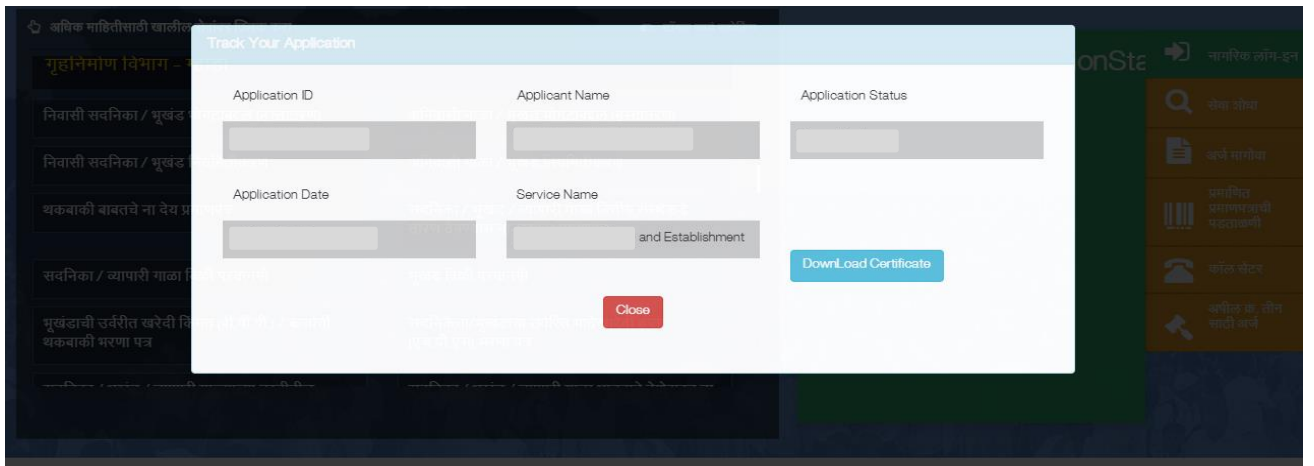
अधिक माहितीसाठी खालील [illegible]

गृहनिर्माण विभाग - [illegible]

निवासी सदनिका / भूखंड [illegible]

निवासी सदनिका / भूखंड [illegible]

थकबाकी बाबतचे ना देय प्र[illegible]

सदनिका / व्यापारी गाळा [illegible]

भूखंडाची उर्वरीत खरेदी कि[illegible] थकबाकी भरणा पत्र

Track Your Application

Application ID

Applicant Name

Application Status

Application Date

Service Name

and Establishment

DownLoad Certificate

Close

onSta

नागरिक लॉग-इन

सेवा शोधा

अर्ज मागोवा

प्रमाणित प्रमाणपत्राची पडताळणी

कॉल सेंटर

अपील क्र. तीन साठी अर्ज